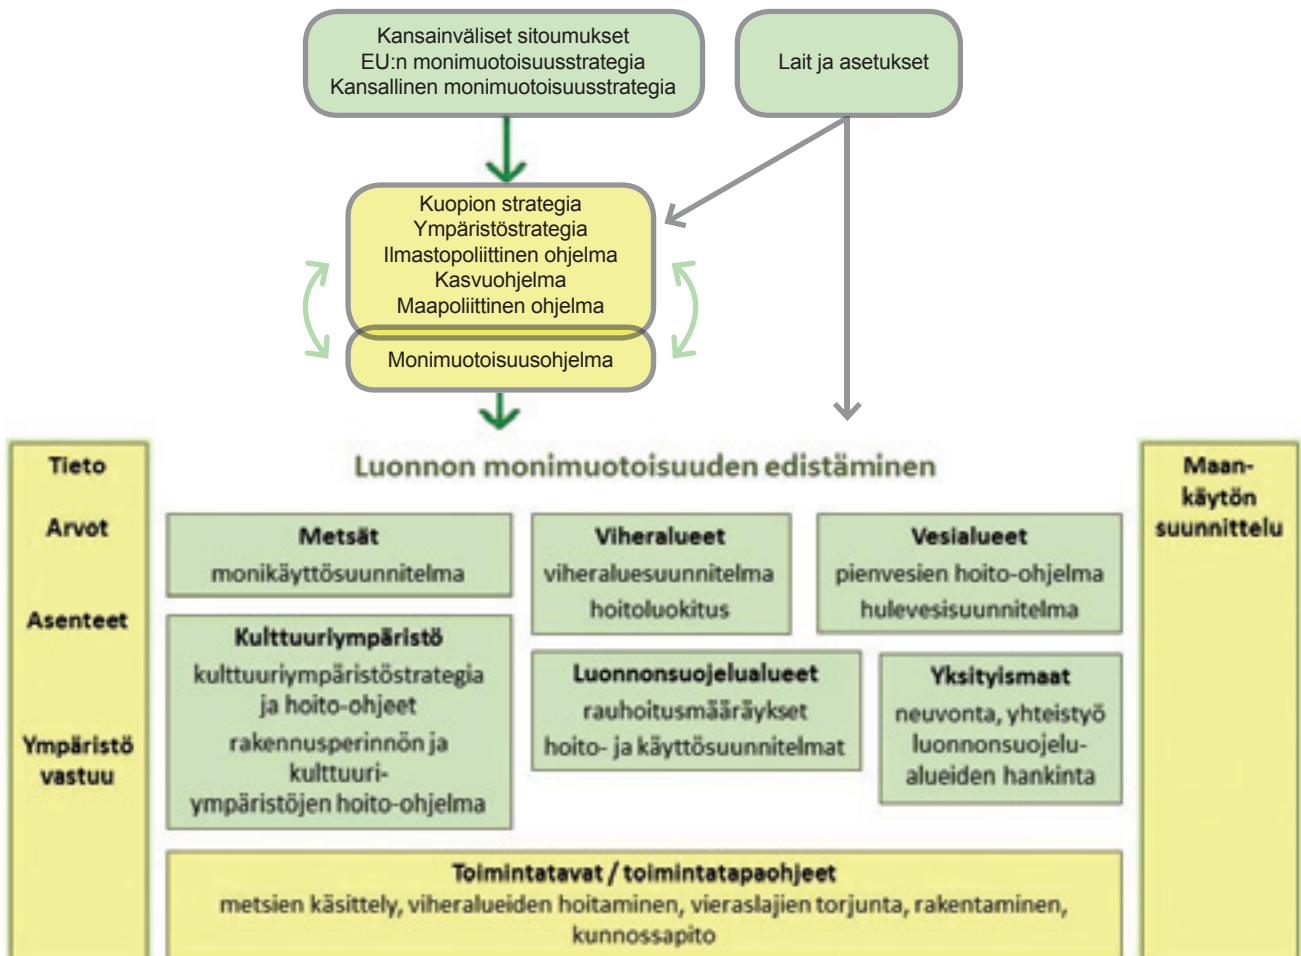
Kansainväliset sitoumukset
EU:n monimuotoisuusstrategia
Kansallinen monimuotoisuusstrategia

Lait ja asetukset

Kuopion strategia
Ympäristöstrategia
Ilmastopoliittinen ohjelma
Kasvuohjelma
Maapoliittinen ohjelma

Monimuotoisuusohjelma

Tieto

Arvot

Asenteet

Ympäristö vastuu

Luonnon monimuotoisuuden edistäminen

Maankäytön suunnittelu

Metsät
monikäyttösuunnitelma

Viheralueet
viheraluesuunnitelma
hoitoluokitus

Vesialueet
pienvesien hoito-ohjelma
hulevesisuunnitelma

Kulttuuriympäristö
kulttuuriympäristöstrategia ja hoito-ohjeet
rakennusperinnön ja kulttuuriympäristöjen hoito-ohjelma

Luonnonsuojelualueet
rauhoitusmääräykset
hoito- ja käyttösuunnitelmat

Yksityismaat
neuvonta, yhteistyö
luonnonsuojelualueiden hankinta

Toimintatavat / toimintatapaohjeet
metsien käsittely, viheralueiden hoitaminen, vieraslajien torjunta, rakentaminen, kunnossapito